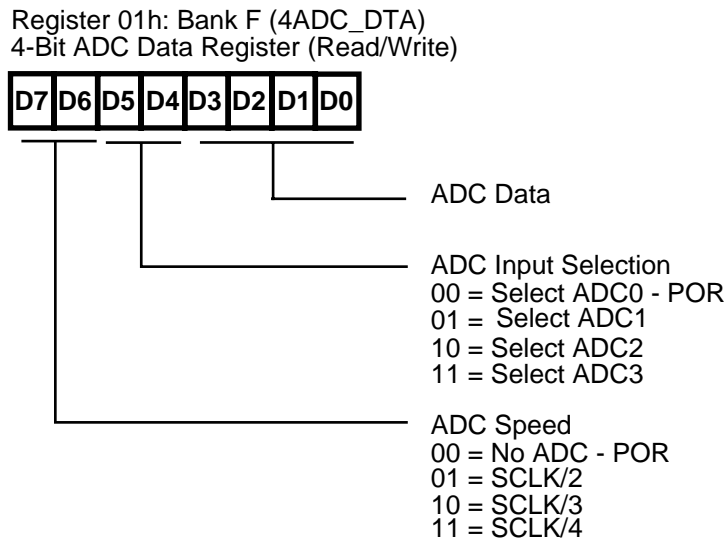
Register 01h: Bank F (4ADC_DTA)
4-Bit ADC Data Register (Read/Write)

| D7 | D6 | D5 | D4 | D3 | D2 | D1 | D0 |
|---|---|---|---|---|---|---|---|

ADC Data

ADC Input Selection
00 = Select ADC0 - POR
01 = Select ADC1
10 = Select ADC2
11 = Select ADC3

ADC Speed
00 = No ADC - POR
01 = SCLK/2
10 = SCLK/3
11 = SCLK/4